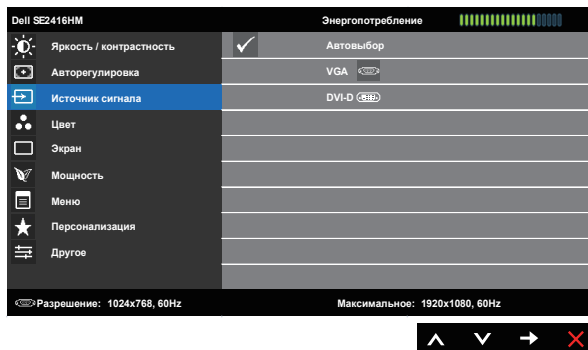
Dell SE2416HM

Энергопотребление

Яркость / контрастность

Авторегулировка

Источник сигнала

Цвет

Экран

Мощность

Меню

Персонализация

Другое

Автовыбор

VGA

DVI-D

Разрешение: 1024x768, 60Hz

Максимальное: 1920x1080, 60Hz